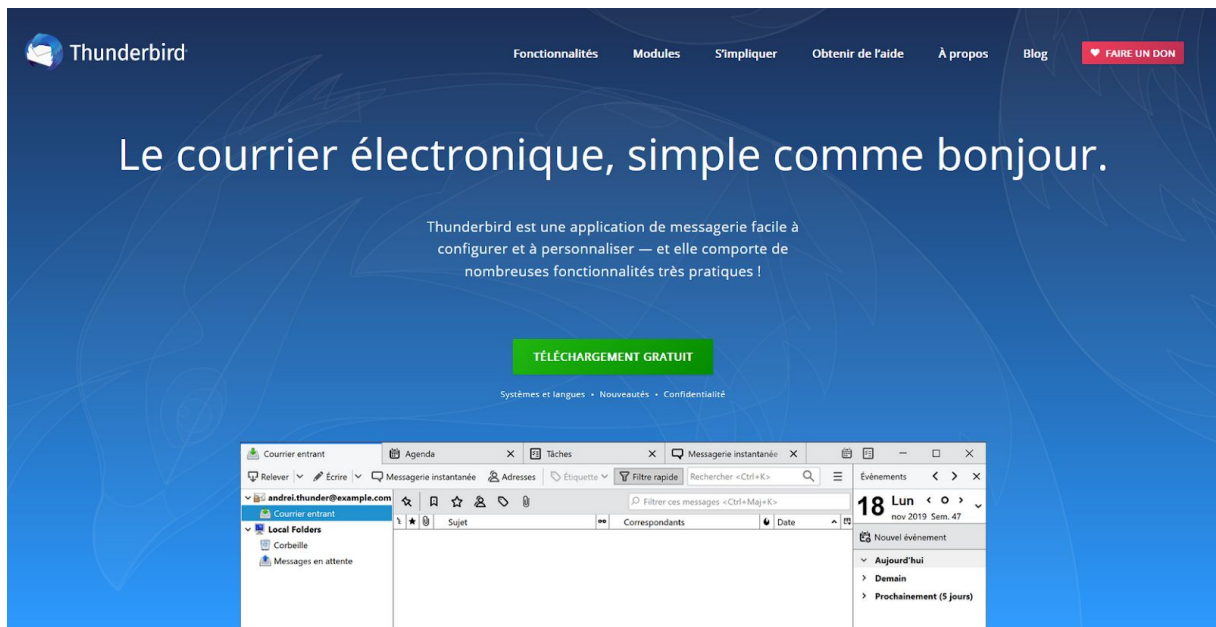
Thunderbird

Fonctionnalités Modules S'impliquer Obtenir de l'aide À propos Blog FAIRE UN DON

Le courrier électronique, simple comme bonjour.

Thunderbird est une application de messagerie facile à configurer et à personnaliser — et elle comporte de nombreuses fonctionnalités très pratiques !

TÉLÉCHARGEMENT GRATUIT

Systèmes et langues • Nouveautés • Confidentialité

Courrier entrant | Agenda | Tâches | Messagerie instantanée

Relever | Écrire | Messagerie instantanée | Adresses | Étiquette | Filtre rapide | Rechercher <Ctrl+K>

Évènements

andrei.thunder@example.com
Courrier entrant
Local Folders
Corbeille
Messages en attente

Filtrer ces messages <Ctrl+Maj+K>

Sujet | Correspondants | Date

18 Lun
nov 2019 Sem. 47

Nouvel évènement

Aujourd'hui
Demain
Prochainement (5 jours)